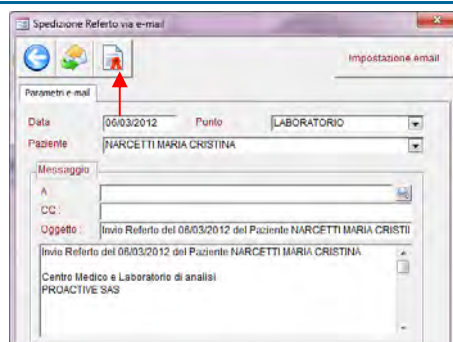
Spedizione Referto via e-mail

Impostazione email

Parametri e-mail

Data 06/03/2012 Punto LABORATORIO

Paziente NARCETTI MARIA CRISTINA

Messaggio

A :

CC :

Oggetto : Invio Referto del 06/03/2012 del Paziente NARCETTI MARIA CRISTI

Invio Referto del 06/03/2012 del Paziente NARCETTI MARIA CRISTINA

Centro Medico e Laboratorio di analisi
PROACTIVE SAS